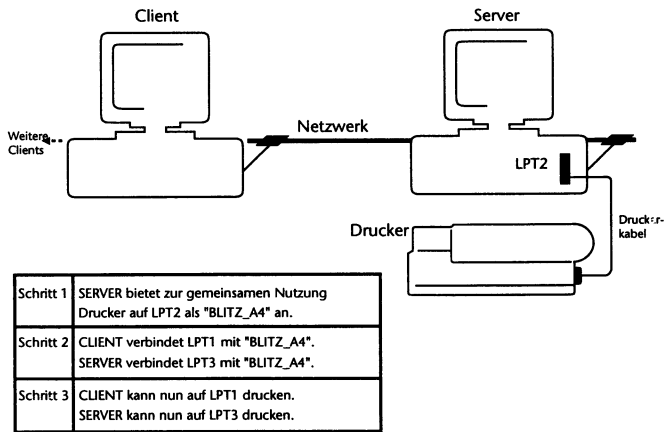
Client

Server

Weitere Clients

Netzwerk

LPT2

Drucker

Druckerkabel

| Schritt 1 | SERVER bietet zur gemeinsamen Nutzung Drucker auf LPT2 als "BLITZ_A4" an. |
|---|---|
| Schritt 2 | CLIENT verbindet LPT1 mit "BLITZ_A4". SERVER verbindet LPT3 mit "BLITZ_A4". |
| Schritt 3 | CLIENT kann nun auf LPT1 drucken. SERVER kann nun auf LPT3 drucken. |